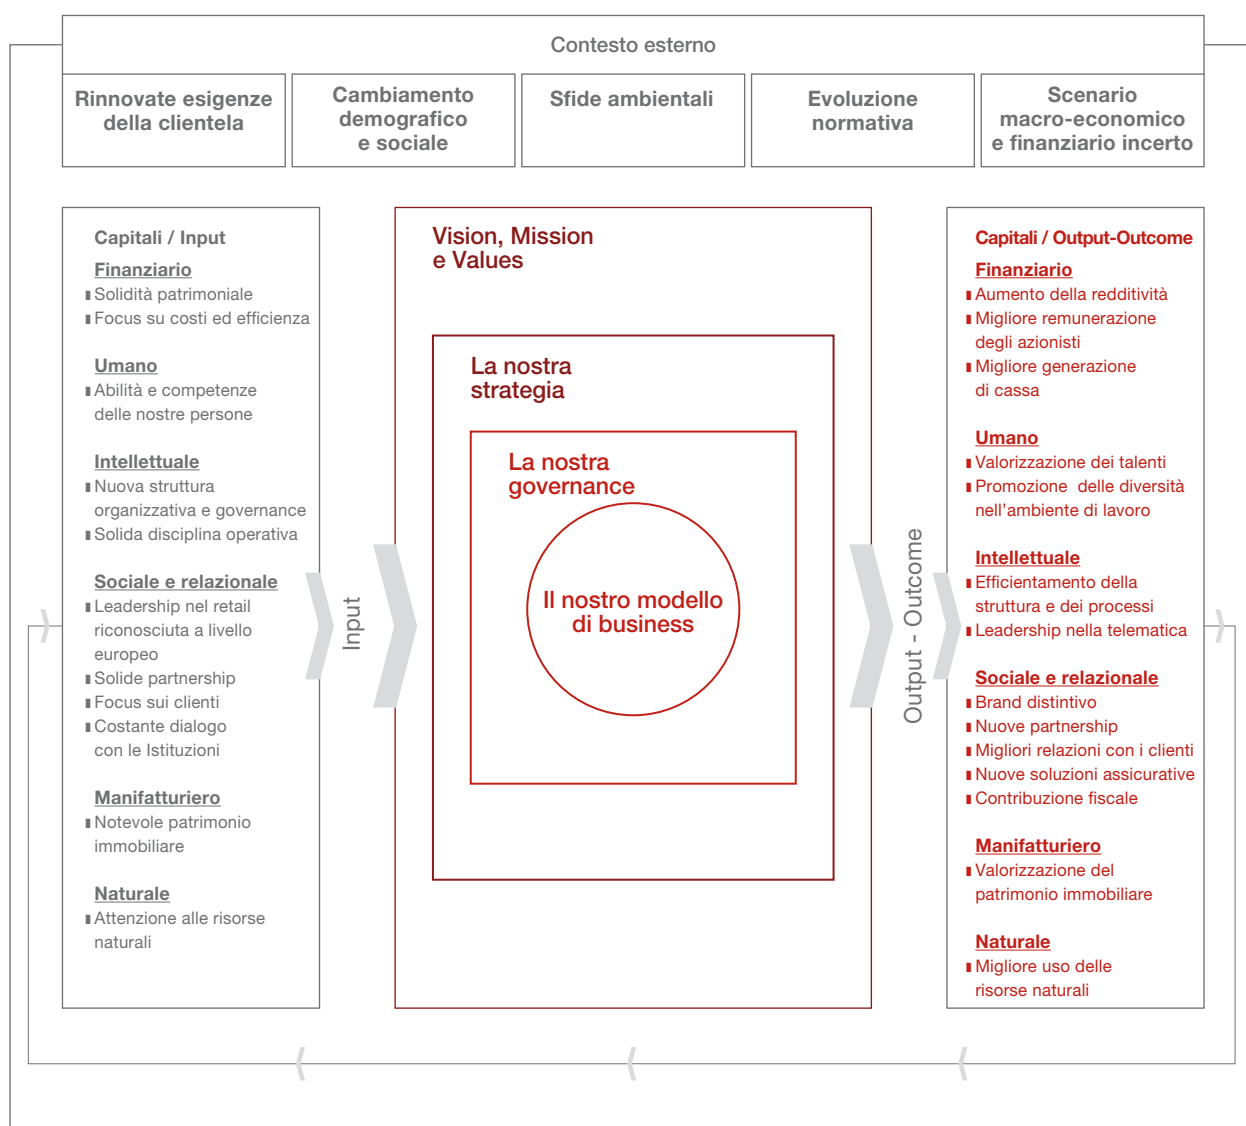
Contesto esterno

Rinnovate esigenze della clientela

Cambiamento demografico e sociale

Sfide ambientali

Evoluzione normativa

Scenario macro-economico e finanziario incerto

Capitali / Input

Finanziario
Solidità patrimoniale
Focus su costi ed efficienza

Umano
Abilità e competenze delle nostre persone

Intellettuale
Nuova struttura organizzativa e governance
Solida disciplina operativa

Sociale e relazionale
Leadership nel retail riconosciuta a livello europeo
Solide partnership
Focus sui clienti
Costante dialogo con le Istituzioni

Manifatturiero
Notevole patrimonio immobiliare

Naturale
Attenzione alle risorse naturali

Input

Vision, Mission e Values

La nostra strategia

La nostra governance

Il nostro modello di business

Output - Outcome

Capitali / Output-Outcome

Finanziario
Aumento della redditività
Migliore remunerazione degli azionisti
Migliore generazione di cassa

Umano
Valorizzazione dei talenti
Promozione delle diversità nell'ambiente di lavoro

Intellettuale
Efficientamento della struttura e dei processi
Leadership nella telematica

Sociale e relazionale
Brand distintivo
Nuove partnership
Migliori relazioni con i clienti
Nuove soluzioni assicurative
Contribuzione fiscale

Manifatturiero
Valorizzazione del patrimonio immobiliare

Naturale
Migliore uso delle risorse naturali